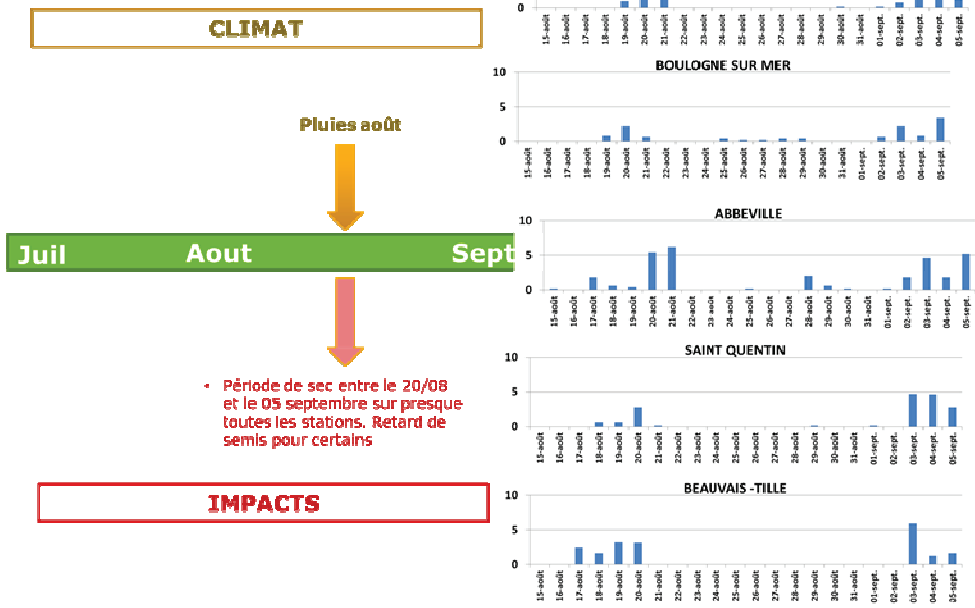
CLIMAT

Pluies août

Juil Aout Sept

• Période de sec entre le 20/08 et le 05 septembre sur presque toutes les stations. Retard de semis pour certains

IMPACTS

0
15-août 16-août 17-août 18-août 19-août 20-août 21-août 22-août 23-août 24-août 25-août 26-août 27-août 28-août 29-août 30-août 31-août 01-sept. 02-sept. 03-sept. 04-sept. 05-sept.

BOULOGNE SUR MER
10
5
0
15-août 16-août 17-août 18-août 19-août 20-août 21-août 22-août 23-août 24-août 25-août 26-août 27-août 28-août 29-août 30-août 31-août 01-sept. 02-sept. 03-sept. 04-sept. 05-sept.

ABBEVILLE
10
5
0
15-août 16-août 17-août 18-août 19-août 20-août 21-août 22-août 23-août 24-août 25-août 26-août 27-août 28-août 29-août 30-août 31-août 01-sept. 02-sept. 03-sept. 04-sept. 05-sept.

SAINT QUENTIN
10
5
0
15-août 16-août 17-août 18-août 19-août 20-août 21-août 22-août 23-août 24-août 25-août 26-août 27-août 28-août 29-août 30-août 31-août 01-sept. 02-sept. 03-sept. 04-sept. 05-sept.

BEAUVAIS -TILLE
10
5
0
15-août 16-août 17-août 18-août 19-août 20-août 21-août 22-août 23-août 24-août 25-août 26-août 27-août 28-août 29-août 30-août 31-août 01-sept. 02-sept. 03-sept. 04-sept. 05-sept.